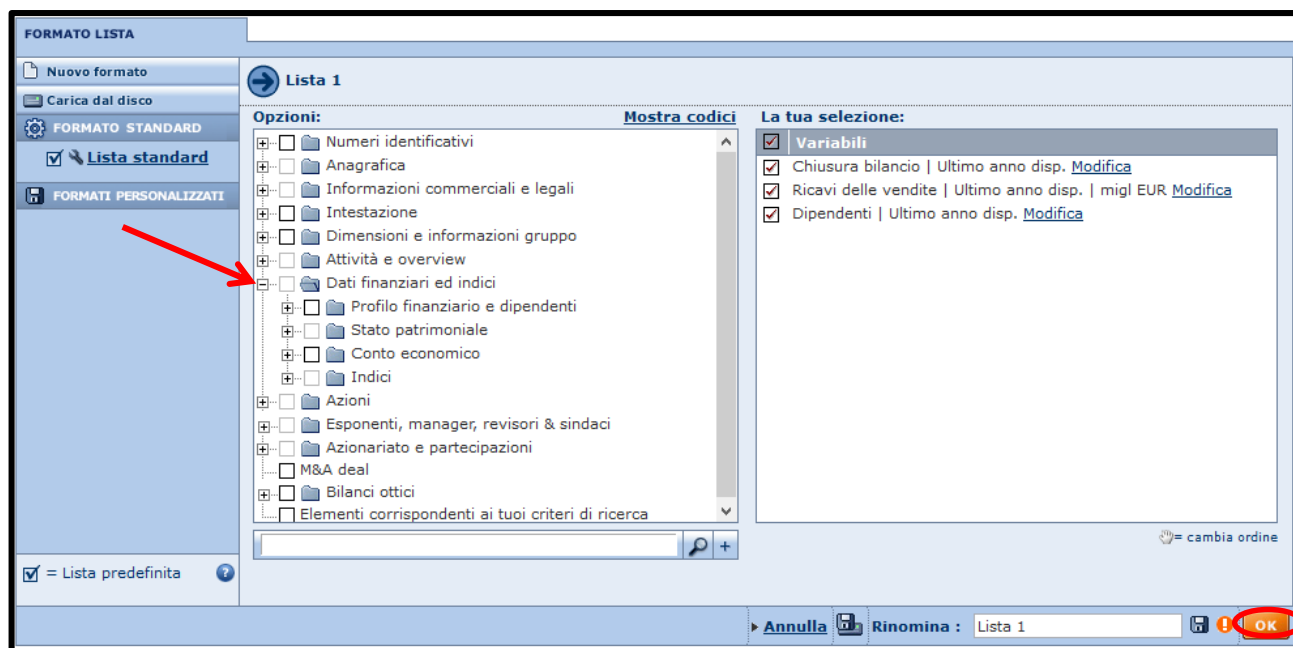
FORMATO LISTA

Nuovo formato
Carica dal disco
FORMATO STANDARD
Lista standard
FORMATI PERSONALIZZATI

Lista 1

Opzioni:
Mostra codici

Numeri identificativi
Anagrafica
Informazioni commerciali e legali
Intestazione
Dimensioni e informazioni gruppo
Attività e overview
Dati finanziari ed indici
Profilo finanziario e dipendenti
Stato patrimoniale
Conto economico
Indici
Azioni
Esponenti, manager, revisori & sindaci
Azionariato e partecipazioni
M&A deal
Bilanci ottici
Elementi corrispondenti ai tuoi criteri di ricerca

La tua selezione:

Variabili
Chiusura bilancio | Ultimo anno disp. Modifica
Ricavi delle vendite | Ultimo anno disp. | migl EUR Modifica
Dipendenti | Ultimo anno disp. Modifica

= cambia ordine

= Lista predefinita

Annulla
Rinomina : Lista 1
OK